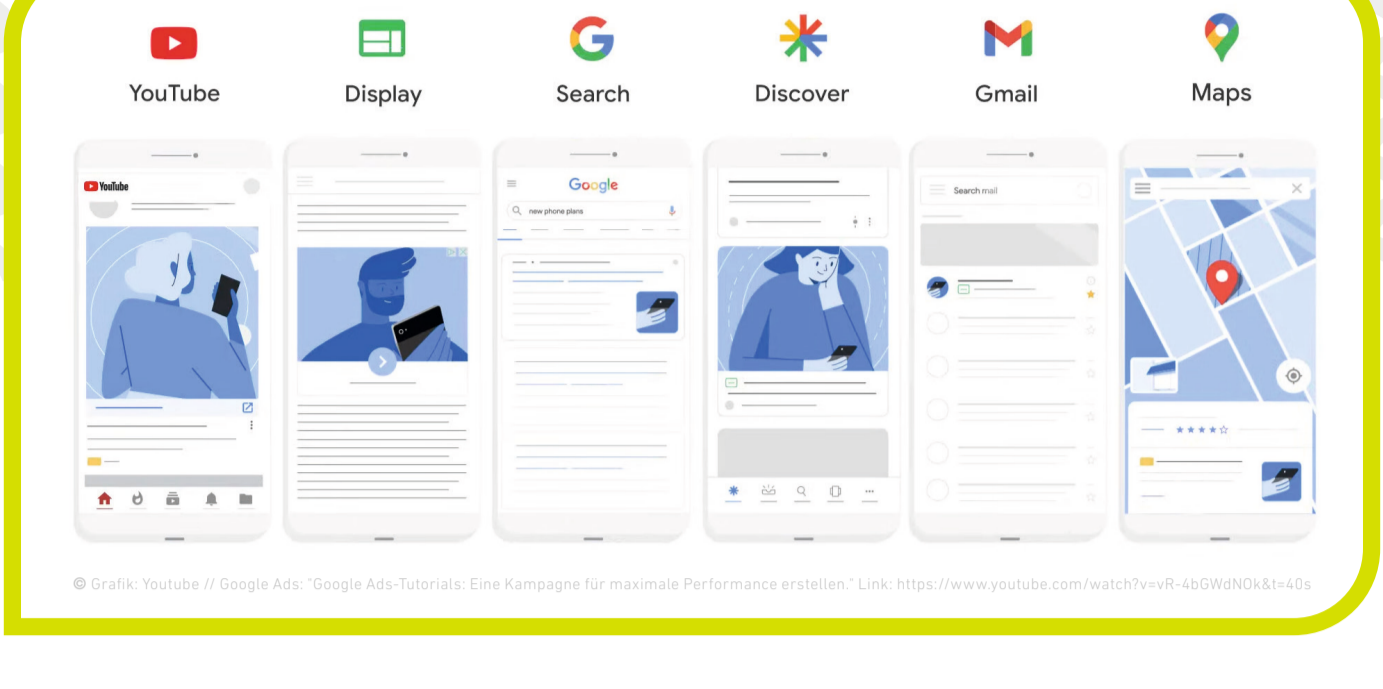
YouTube

Display

Search

Discover

Gmail

Maps

YouTube

Google

new phone plans

Search mail

© Grafik: Youtube // Google Ads: "Google Ads-Tutorials: Eine Kampagne für maximale Performance erstellen." Link: https://www.youtube.com/watch?v=vR-4bGWdNOk&t=40s